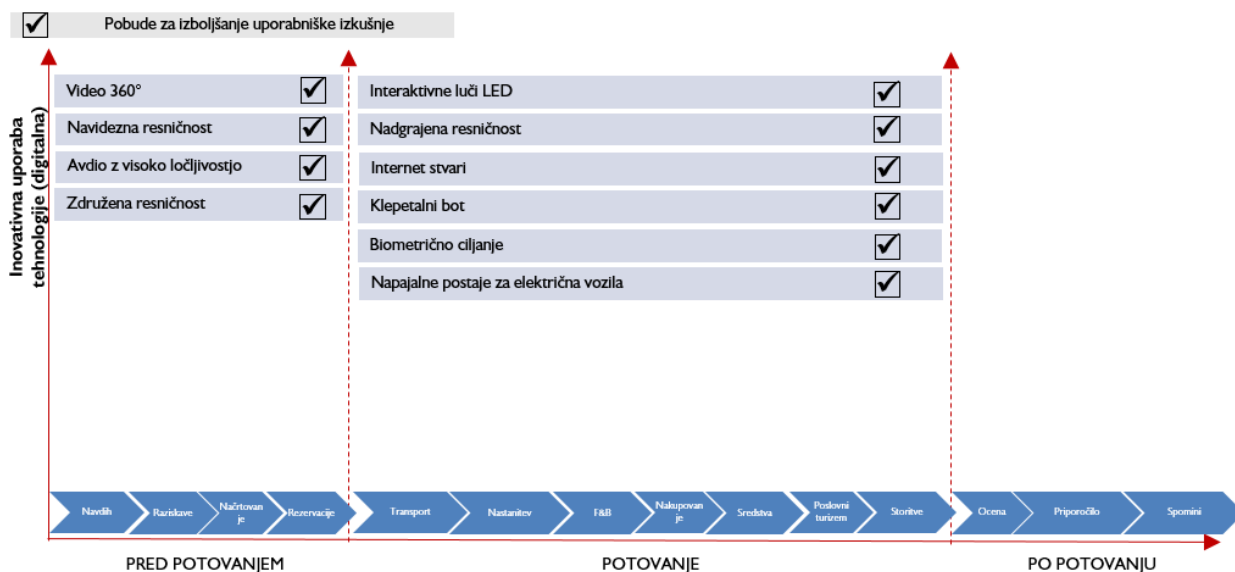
Pobude za izboljšanje uporabniške izkušnje

Inovativna uporaba tehnologije (digitalna)

Video 360°
Navidezna resničnost
Avdio z visoko ločljivostjo
Združena resničnost

Interaktivne luči LED
Nadgrajena resničnost
Internet stvari
Klepetalni bot
Biometrično ciljanje
Napajalne postaje za električna vozila

Navdih
Raziskave
Načrtovanje
Rezervacije
Transport
Nastanitev
F&B
Nakupovanje
Sredstva
Poslovni turizem
Storitve
Ocena
Priporočilo
Spomini

PRED POTOVANJEM
POTOVANJE
PO POTOVANJU